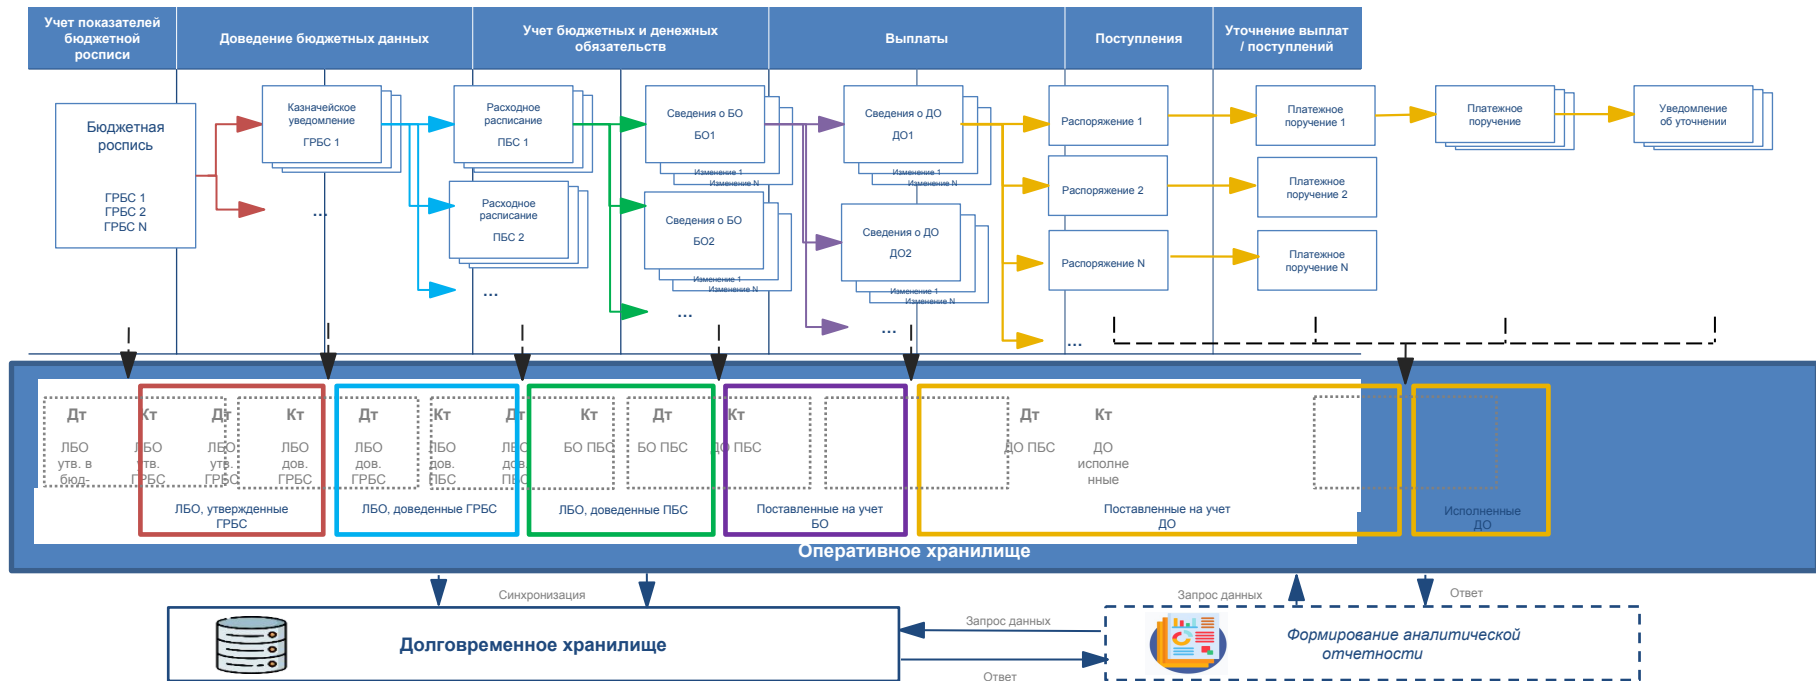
Учет показателей бюджетной росписи

Доведение бюджетных данных

Учет бюджетных и денежных обязательств

Выплаты

Поступления

Уточнение выплат / поступлений

Бюджетная роспись

ГРБС 1
ГРБС 2
ГРБС N

Казначейское уведомление

ГРБС 1

...

Расходное расписание

ПБС 1

Расходное расписание

ПБС 2

...

Сведения о БО

БО1

Изменение 1
Изменение N

Сведения о БО

БО2

Изменение 1
Изменение N

...

Сведения о ДО

ДО1

Изменение 1
Изменение N

Сведения о ДО

ДО2

Изменение 1
Изменение N

...

Распоряжение 1

Распоряжение 2

Распоряжение N

...

Платежное поручение 1

Платежное поручение 2

Платежное поручение N

Платежное поручение

Уведомление об уточнении

Дт
ЛБО утв. в бюд-

Кт
ЛБО утв. ГРБС

Дт
ЛБО утв. ГРБС

Кт
ЛБО дов. ГРБС

ЛБО, утвержденные ГРБС

Дт
ЛБО дов. ГРБС

Кт
ЛБО дов. ПБС

Дт
ЛБО дов. ПБС

ЛБО, доведенные ГРБС

Кт
БО ПБС

Дт
БО ПБС

ЛБО, доведенные ПБС

Кт
ДО ПБС

Поставленные на учет БО

Дт
ДО ПБС

Кт
ДО исполненные

Поставленные на учет ДО

Исполненные ДО

Оперативное хранилище

Синхронизация

Долговременное хранилище

Запрос данных

Ответ

Запрос данных

Ответ

Формирование аналитической отчетности